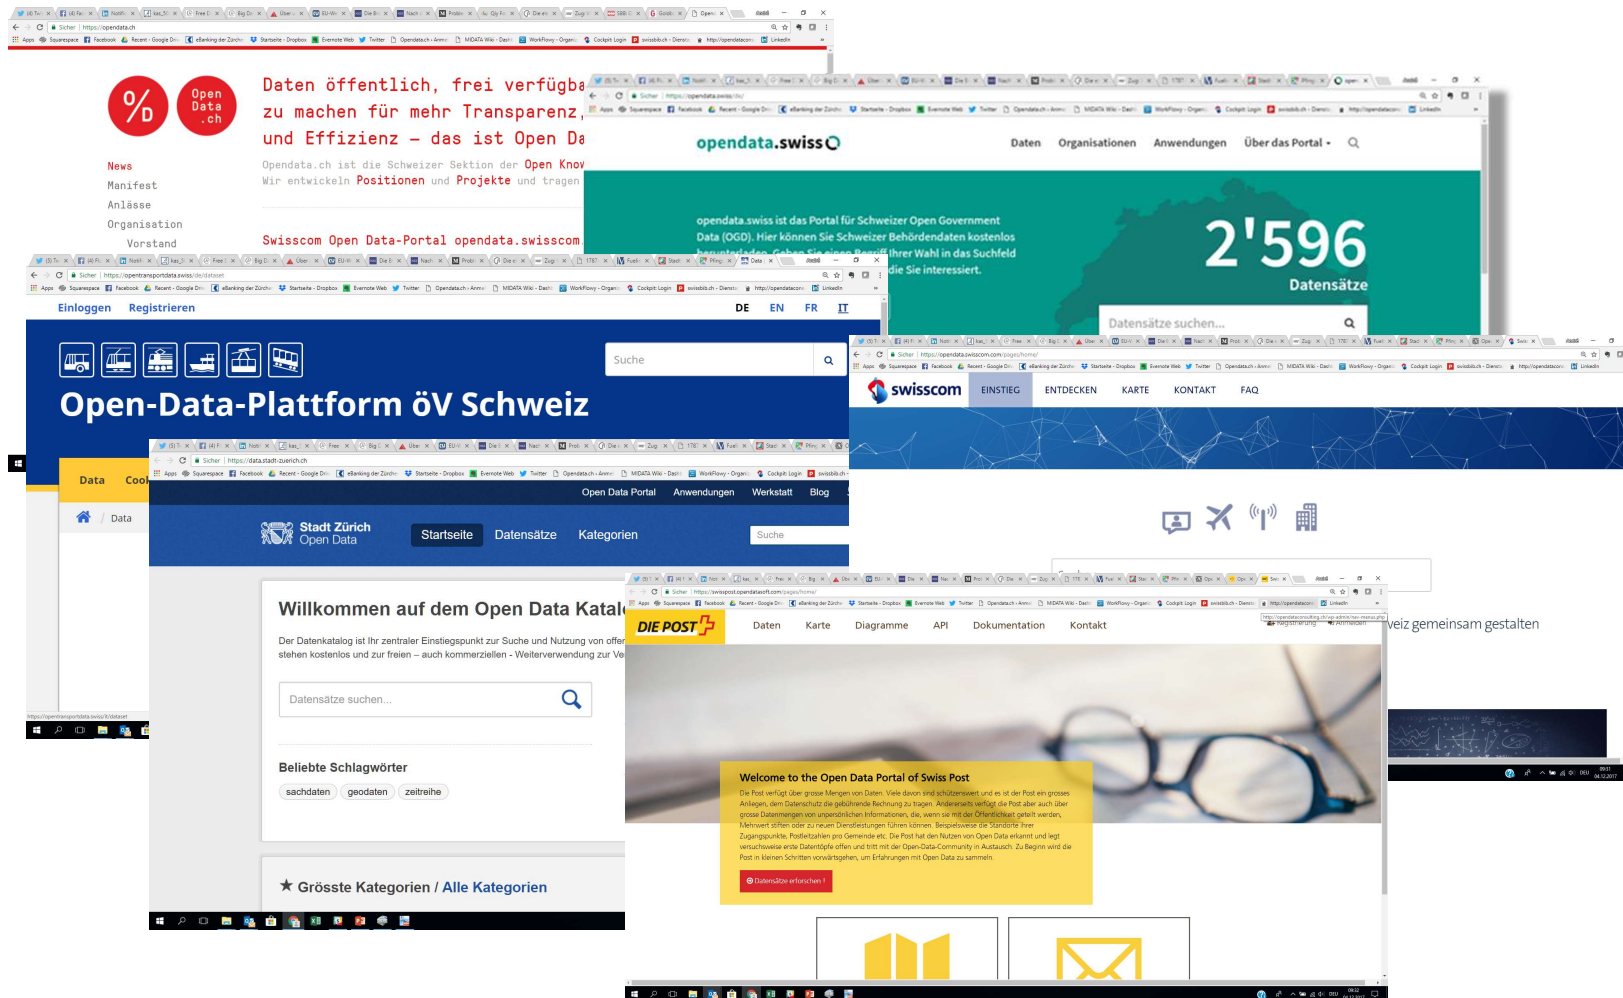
Sicher | https://opendata.ch

Open Data .ch

Daten öffentlich, frei verfügba zu machen für mehr Transparenz, und Effizienz – das ist Open Da

News
Manifest
Anlässe
Organisation
Vorstand

Opendata.ch ist die Schweizer Sektion der Open Know
Wir entwickeln Positionen und Projekte und tragen

Swisscom Open Data-Portal opendata.swisscom

Sicher | https://opendata.swiss/de/

opendata.swiss

Daten Organisationen Anwendungen Über das Portal

opendata.swiss ist das Portal für Schweizer Open Government Data (OGD). Hier können Sie Schweizer Behördendaten kostenlos herunterladen. Geben Sie einen Begriff Ihrer Wahl in das Suchfeld die Sie interessiert.

2'596
Datensätze

Datensätze suchen...

Sicher | https://opentransportdata.swiss/de/dataset

Einloggen Registrieren

DE EN FR IT

Suche

Open-Data-Plattform öV Schweiz

Data Cool

Data

Sicher | https://opendata.swisscom.com/pages/home/

swisscom EINSTIEG ENTDECKEN KARTE KONTAKT FAQ

veiz gemeinsam gestalten

Sicher | https://data.stadt-zuerich.ch

Open Data Portal Anwendungen Werkstatt Blog

Stadt Zürich Open Data

Startseite Datensätze Kategorien

Suche

Willkommen auf dem Open Data Katal

Der Datenkatalog ist Ihr zentraler Einstiegspunkt zur Suche und Nutzung von offe stehen kostenlos und zur freien – auch kommerziellen - Weiterverwendung zur Ve

Datensätze suchen...

Beliebte Schlagwörter

sachdaten geodaten zeitreihe

★ Grösste Kategorien / Alle Kategorien

Sicher | https://swisspost.opendatasoft.com/pages/home/

DIE POST

Daten Karte Diagramme API Dokumentation Kontakt

Registrierung Anmelden

Welcome to the Open Data Portal of Swiss Post

Die Post verfügt über grosse Mengen von Daten. Viele davon sind schützenswert und es ist der Post ein grosses Anliegen, den Datenschutz die gebührende Rechnung zu tragen. Andererseits verfügt die Post aber auch über grosse Datenmengen von unpersönlichen Informationen, die, wenn sie mit der Öffentlichkeit geteilt werden, Mehrwert stiften oder zu neuen Dienstleistungen führen können. Beispielsweise die Standorte ihrer Zugangspunkte, Postleitzahlen pro Gemeinde etc. Die Post hat den Nutzen von Open Data erkannt und legt versuchsweise erste Datentöpfe offen und tritt mit der Open-Data-Community in Austausch. Zu Beginn wird die Post in kleinen Schritten vorwärtsgehen, um Erfahrungen mit Open Data zu sammeln.

Datensätze erforschen !